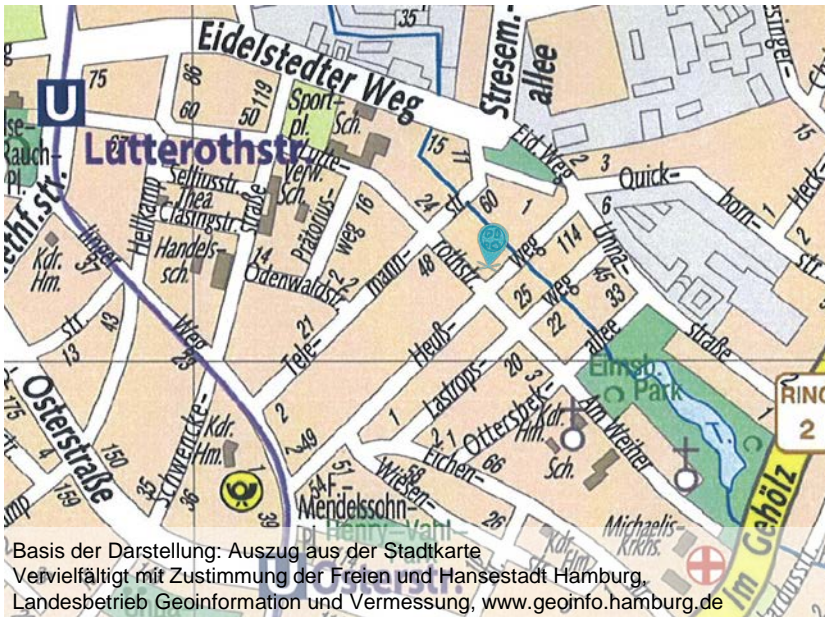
35
Eidelstedter Weg
Stresem.-allee
-stieg
U
75
96
60
50
119
Sport-pl.
Sch.
Lutterothstr.
Rauch-pl.
Sellinsstr.
Thea.
Clasingstr.
Straße
Verw.
Sch.
15
11
Eid.Weg
2
3
Quick-born-
Heck-
str.
24
str.
60
1
Prätorius-
weg
16
6
Unna-
114
Hellkamp
Handels-sch.
14
Odenwaldstr.
Kdr.
Hm.
37
48
Tele-mann-
rothstr.
Weg
25
Weg
45
33
22
allee
straße
str.
13
43
Weg
21
Heuß-
Eimsb.
Park
RING
2
Osterstraße
Lastrops-
20
3
Ottersbek-
Kdr.
Hm.
Am Weiher
2
1
1
49
Kdr.
Hm.
Schwencke-
150
35
Eichen-
66
Sch.
Im Gehölz
58
Wiesen-
Mendelssohn-
26
Michaelis-
Krkhs.
Basis der Darstellung: Auszug aus der Stadtkarte
Vervielfältigt mit Zustimmung der Freien und Hansestadt Hamburg,
Landesbetrieb Geoinformation und Vermessung, www.geoinfo.hamburg.de